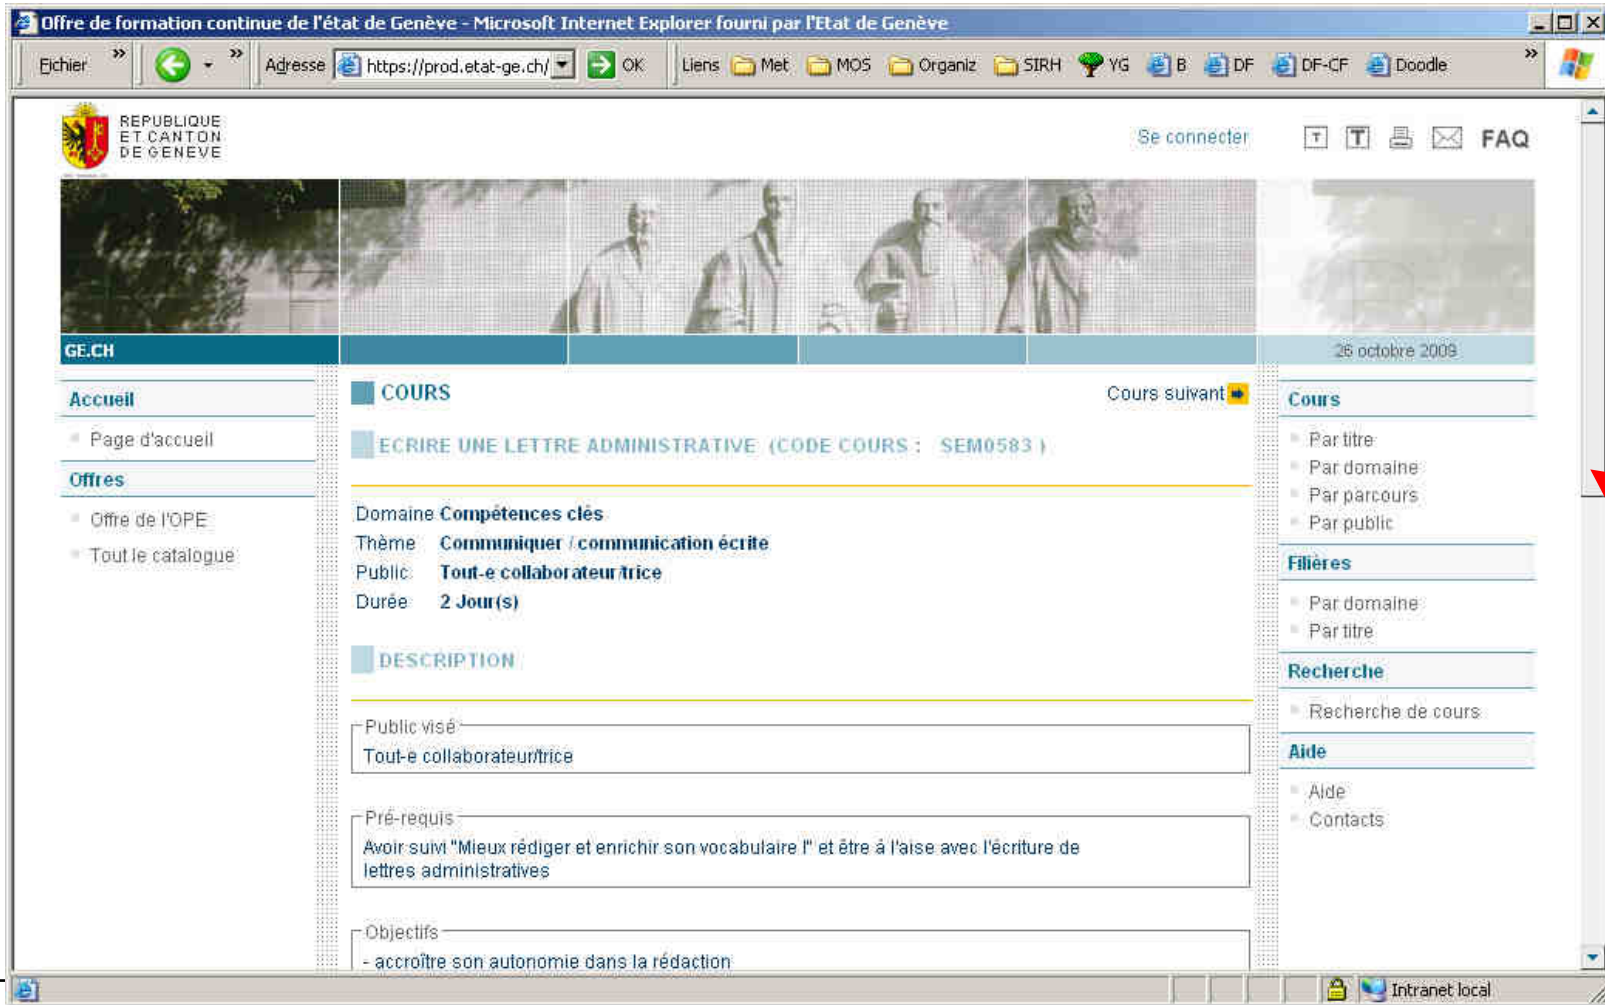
Offre de formation continue de l'état de Genève - Microsoft Internet Explorer fourni par l'Etat de Genève

Fichier » » Adresse https://prod.etat-ge.ch/ OK Liens Met MOS Organiz SIRH YG B DF DF-CF Doodle »

REPUBLIQUE ET CANTON DE GENEVE

Se connecter FAQ

GE.CH

26 octobre 2009

Accueil
Page d'accueil
Offres
Offre de l'OPE
Tout le catalogue

COURS

Cours suivant

ECRIRE UNE LETTRE ADMINISTRATIVE (CODE COURS : SEM0583 )

| Domaine | Compétences clés |
|---|---|
| Thème | Communiquer / communication écrite |
| Public | Tout-e collaborateur/trice |
| Durée | 2 Jour(s) |

DESCRIPTION

Public visé
Tout-e collaborateur/trice

Pré-requis
Avoir suivi "Mieux rédiger et enrichir son vocabulaire !" et être à l'aise avec l'écriture de lettres administratives

Objectifs
- accroître son autonomie dans la rédaction

Cours
Par titre
Par domaine
Par parcours
Par public
Filières
Par domaine
Par titre
Recherche
Recherche de cours
Aide
Aide
Contacts

Intranet local